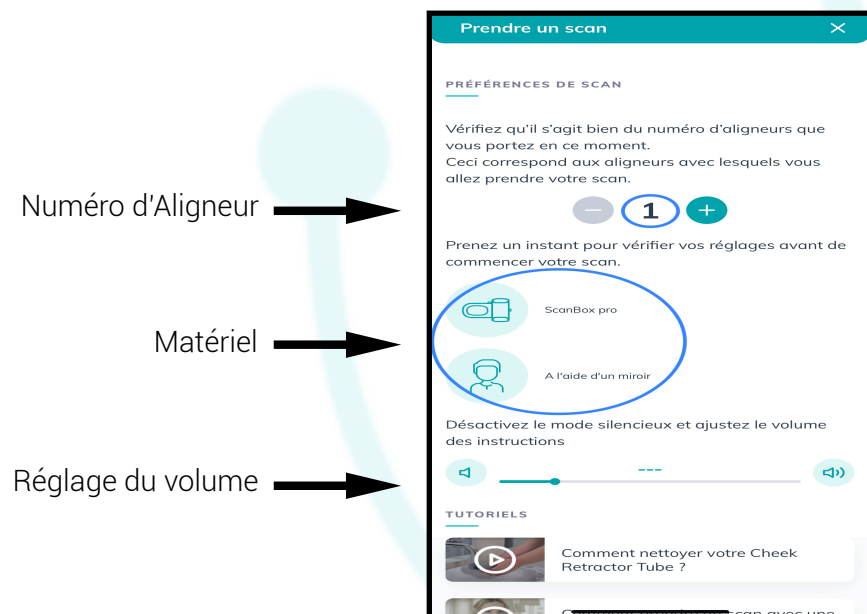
Prendre un scan

PRÉFÉRENCES DE SCAN

Vérifiez qu'il s'agit bien du numéro d'aligneurs que vous portez en ce moment.
Ceci correspond aux aligneurs avec lesquels vous allez prendre votre scan.

Numéro d'Aligneur

−
1
+

Prenez un instant pour vérifier vos réglages avant de commencer votre scan.

Matériel

ScanBox pro

A l'aide d'un miroir

Désactivez le mode silencieux et ajustez le volume des instructions

Réglage du volume

---

TUTORIELS

Comment nettoyer votre Cheek Retractor Tube ?

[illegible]scan avec une